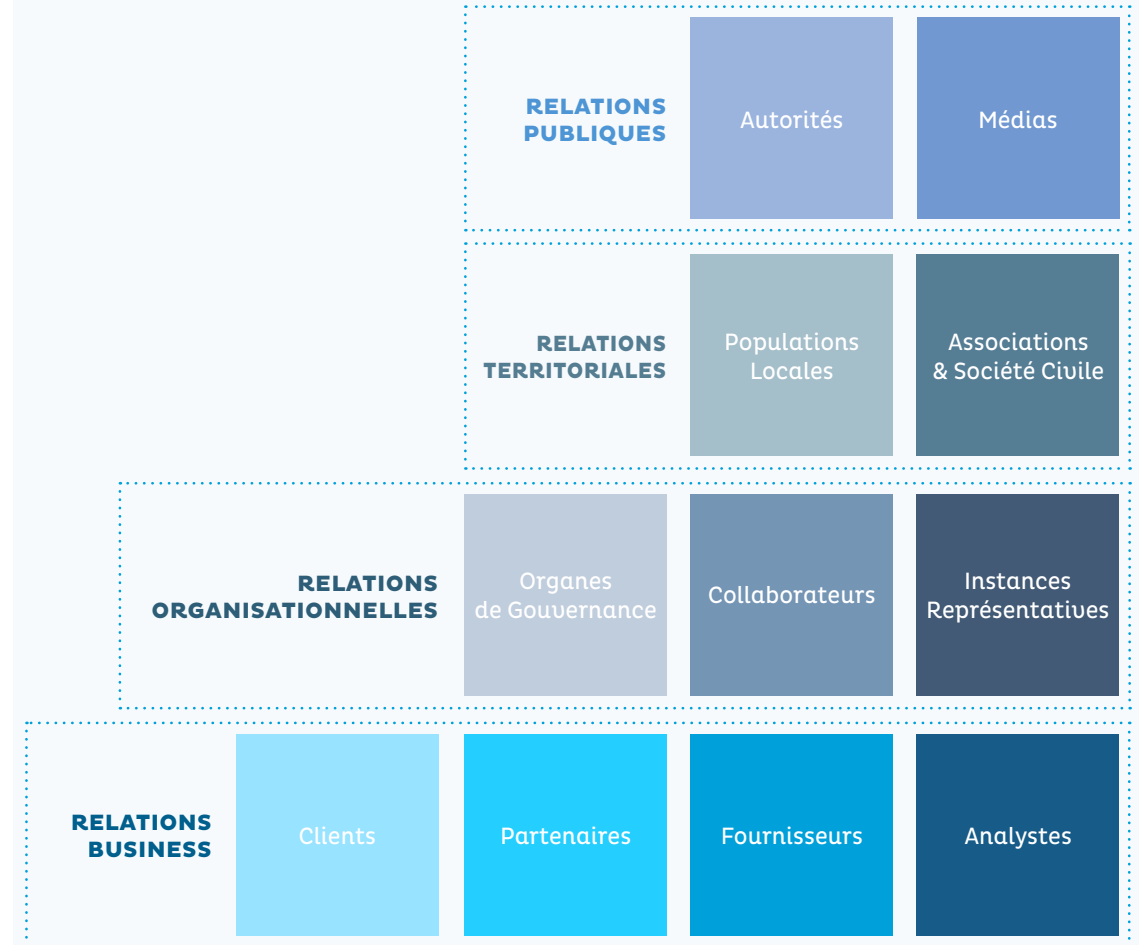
RELATIONS PUBLIQUES

Autorités

Médias

RELATIONS TERRITORIALES

Populations Locales

Associations & Société Civile

RELATIONS ORGANISATIONNELLES

Organes de Gouvernance

Collaborateurs

Instances Représentatives

RELATIONS BUSINESS

Clients

Partenaires

Fournisseurs

Analystes